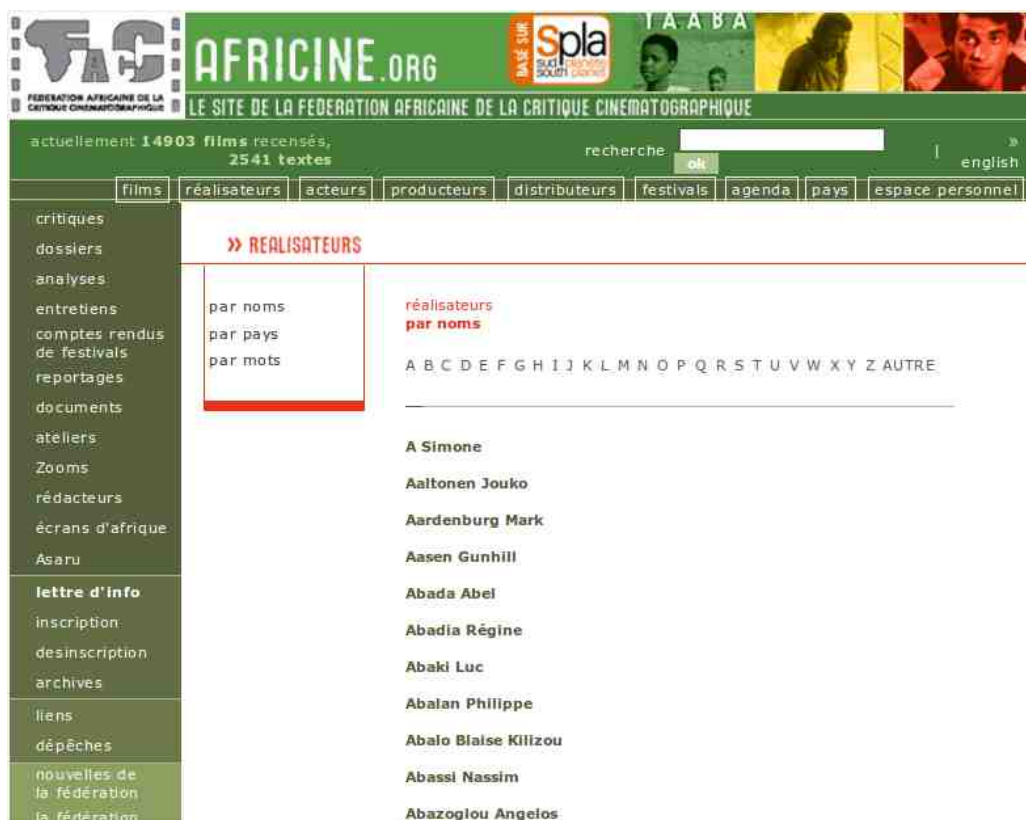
FACC FEDERATION AFRICAINE DE LA CRITIQUE CINEMATOGRAPHIQUE

AFRICINE.ORG

BASÉ SUR Spla sud planètes south planet

TAABA

LE SITE DE LA FEDERATION AFRICAINE DE LA CRITIQUE CINEMATOGRAPHIQUE

actuellement **14903 films** recensés, **2541 textes**

recherche ok

| english

films | réalisateurs | acteurs | producteurs | distributeurs | festivals | agenda | pays | espace personnel

critiques
dossiers
analyses
entretiens
comptes rendus de festivals
reportages
documents
ateliers
Zooms
rédacteurs
écrans d'afrique
Asaru
**lettre d'info**
inscription
desinscription
archives
liens
dépêches
nouvelles de la fédération
la fédération

» REALISATEURS

par noms
par pays
par mots

réalisateurs
**par noms**

A B C D E F G H I J K L M N O P Q R S T U V W X Y Z AUTRE

**A Simone**

**Aaltonen Jouko**

**Aardenburg Mark**

**Aasen Gunhill**

**Abada Abel**

**Abadia Régine**

**Abaki Luc**

**Abalan Philippe**

**Abalo Blaise Kilizou**

**Abassi Nassim**

**Abazoglou Angelos**